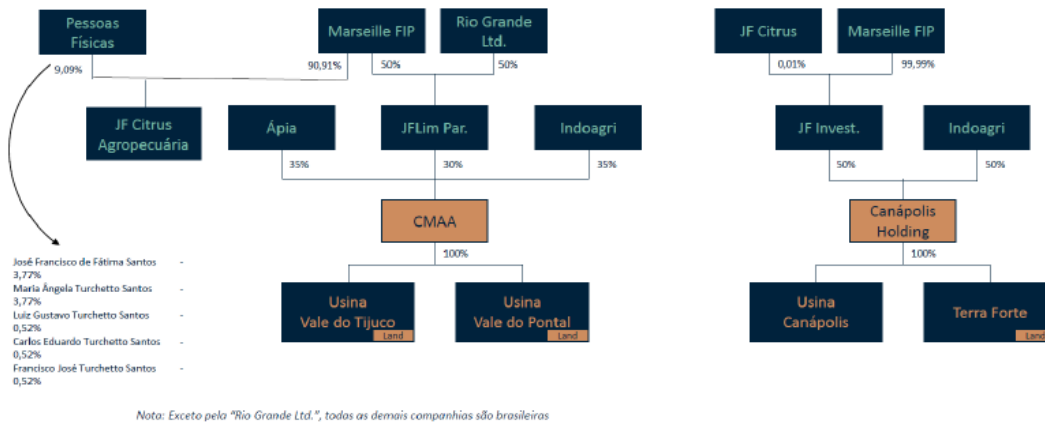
Pessoas Físicas

9,09%

Marseille FIP

90,91%

Rio Grande Ltd.

50%

50%

JF Citrus Agropecuária

Ápia

35%

JFLim Par.

30%

Indoagri

35%

CMAA

100%

Usina Vale do Tijuco

Land

Usina Vale do Pontal

Land

JF Citrus

0,01%

Marseille FIP

99,99%

JF Invest.

50%

Indoagri

50%

Canápolis Holding

100%

Usina Canápolis

Terra Forte

Land

José Francisco de Fátima Santos - 3,77%
Maria Ângela Turchetto Santos - 3,77%
Luiz Gustavo Turchetto Santos - 0,52%
Carlos Eduardo Turchetto Santos - 0,52%
Francisco José Turchetto Santos - 0,52%

Nota: Exceto pela "Rio Grande Ltd.", todas as demais companhias são brasileiras